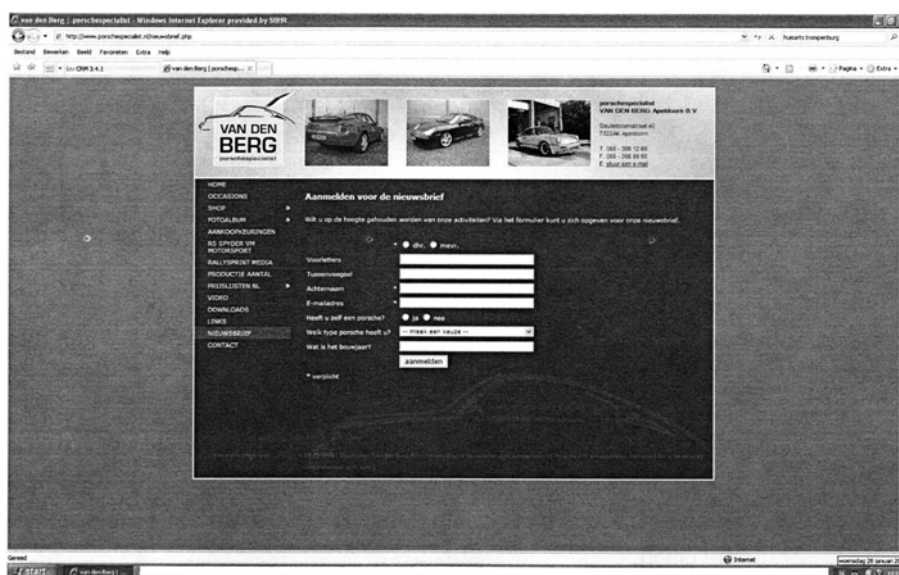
van den Berg | porschespecialist - Windows Internet Explorer provided by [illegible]

http://www.porschespecialist.nl/nieuwsbrief.php

huisarts tromsenburg

Bestand Bewerken Beeld Favorieten Extra Help

CRM 3.4.1

van den Berg | porschesp...

Pagina Extra

VAN DEN BERG porschespecialist

porschespecialist
VAN DEN BERG Apeldoorn B.V.

Stoutlotenstraat 4C
7322AK Apeldoorn

T. 055 - 366 12 88
F. 055 - 366 86 60
E. stuur een e-mail

HOME
OCCASIONS
SHOP
FOTOALBUM
AANKOOPKEURINGEN
RS SPYDER VM MOTORSPORT
RALLYSPRINT MEDIA
PRODUCTIE AANTAL
PRIJSLIJSTEN NL
VIDEO
DOWNLOADS
LINKS
NIEUWSBRIEF
CONTACT

Aanmelden voor de nieuwsbrief

Wilt u op de hoogte gehouden worden van onze activiteiten? Via het formulier kunt u zich opgeven voor onze nieuwsbrief.

* dhr. mevr.

Voorletters

Tussenvoegsel

Achternaam *

E-mailadres *

Heeft u zelf een porsche? ja nee

Welk type porsche heeft u? -- maak een keuze --

Wat is het bouwjaar?

aanmelden

* verplicht

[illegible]

Gereed

Internet

woensdag 28 januari 2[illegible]

start

van den Berg | ...